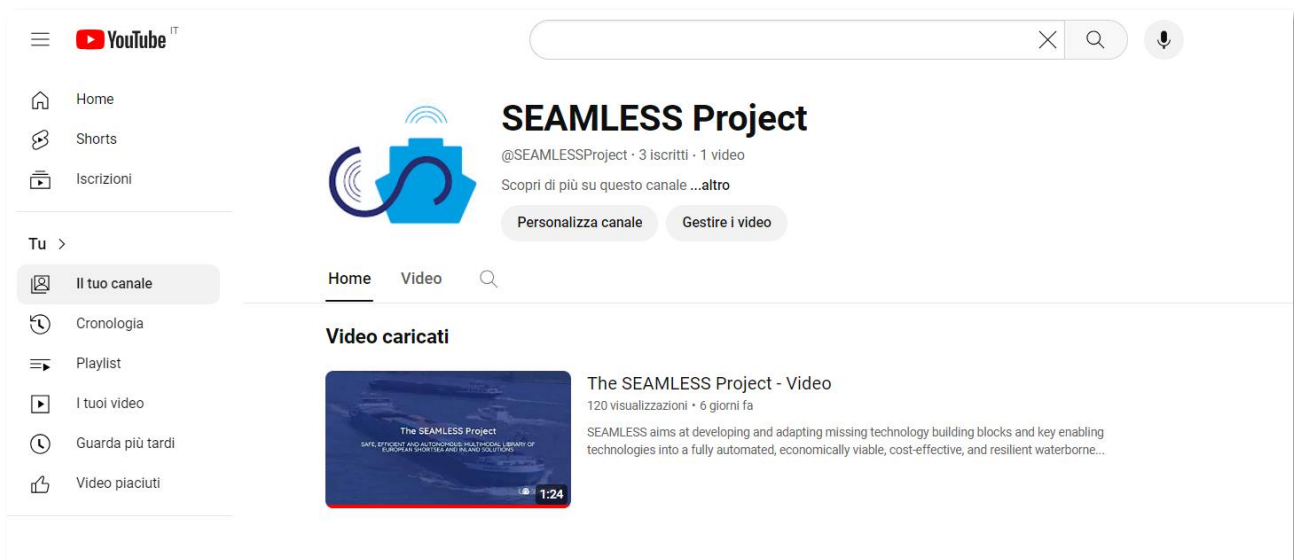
YouTube IT

Home
Shorts
Iscrizioni

Tu >
Il tuo canale
Cronologia
Playlist
I tuoi video
Guarda più tardi
Video piaciuti

SEAMLESS Project
@SEAMLESSProject · 3 iscritti · 1 video
Scopri di più su questo canale ...altro
Personalizza canale
Gestire i video

Home
Video

Video caricati

The SEAMLESS Project
SAFE, EFFICIENT AND AUTONOMOUS: MULTIMODAL LIBRARY OF EUROPEAN SHORTSEA AND INLAND SOLUTIONS
1:24

The SEAMLESS Project - Video
120 visualizzazioni • 6 giorni fa
SEAMLESS aims at developing and adapting missing technology building blocks and key enabling technologies into a fully automated, economically viable, cost-effective, and resilient waterborne...